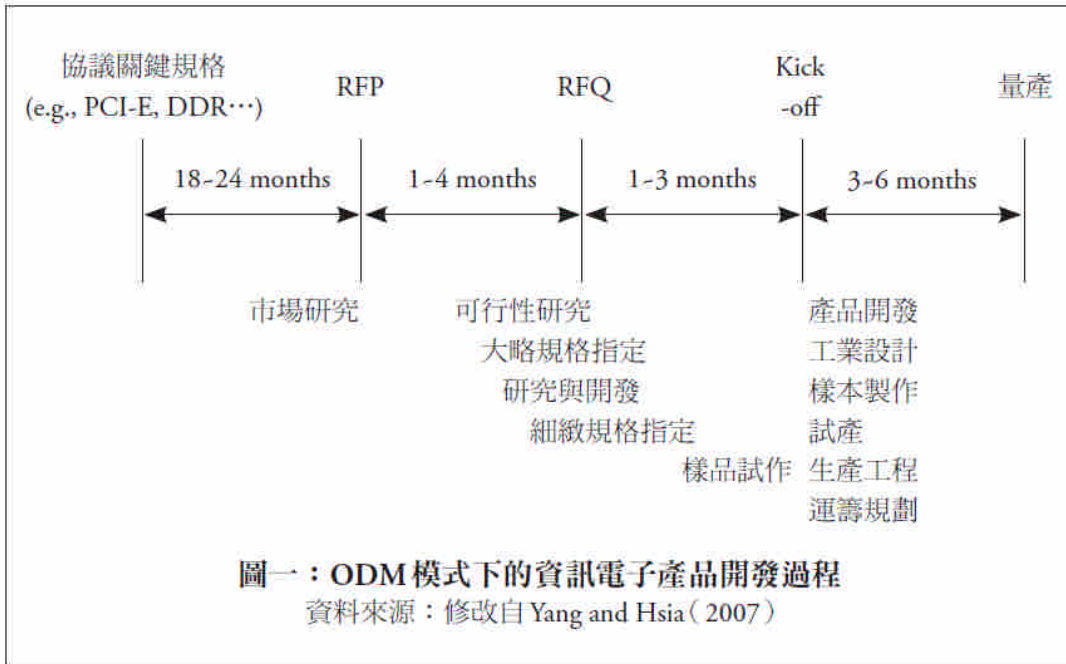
協議關鍵規格
(e.g., PCI-E, DDR…)

RFP

RFQ

Kick
-off

量產

18-24 months

1-4 months

1-3 months

3-6 months

市場研究

可行性研究
大略規格指定
研究與開發
細緻規格指定
樣品試作

產品開發
工業設計
樣本製作
試產
生產工程
運籌規劃

圖一：ODM模式下的資訊電子產品開發過程
資料來源：修改自 Yang and Hsia（2007）